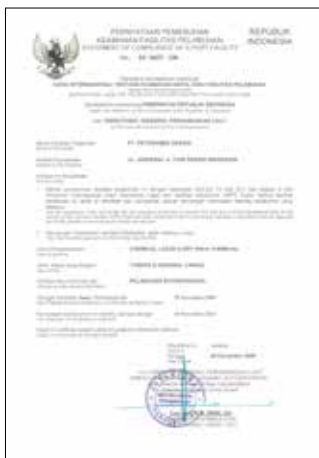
PERNYATAAN PEMENUHAN KEAMANAN FASILITAS PELABUHAN
STATEMENT OF COMPLIANCE OF A PORT FACILITY

REPUBLIK INDONESIA

No.: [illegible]

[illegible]

PEMERINTAH REPUBLIK INDONESIA

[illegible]

PT. PETROKIMIA GRESIK

JL. JENDRAL A. YANI GRESIK INDONESIA

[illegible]

CHEMICAL LIQUID & DRY BULK TERMINAL

PUBLIK & SANDAR UMUM

PELABUHAN INTERNASIONAL

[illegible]

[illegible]

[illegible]